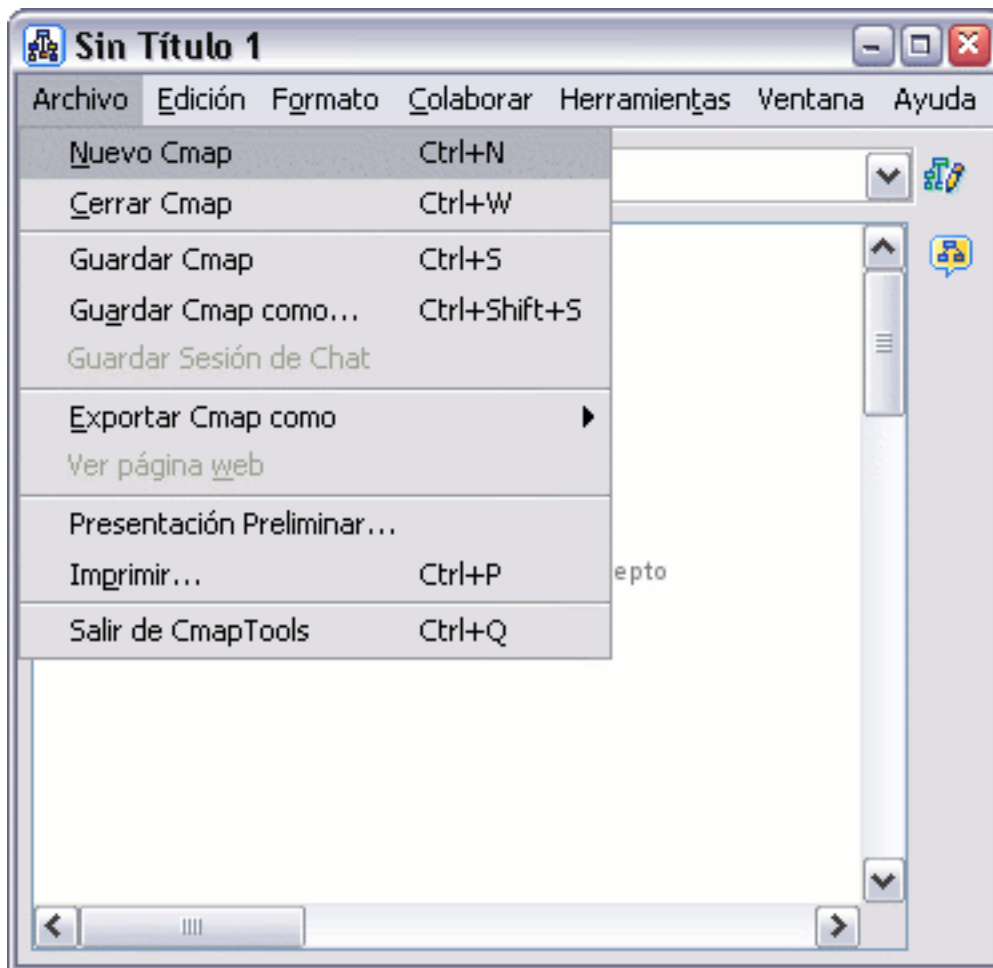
Sin Título 1

Archivo Edición Formato Colaborar Herramientas Ventana Ayuda

Nuevo Cmap Ctrl+N
Cerrar Cmap Ctrl+W
Guardar Cmap Ctrl+S
Guardar Cmap como... Ctrl+Shift+S
Guardar Sesión de Chat
Exportar Cmap como
Ver página web
Presentación Preliminar...
Imprimir... Ctrl+P
Salir de CmapTools Ctrl+Q

epto